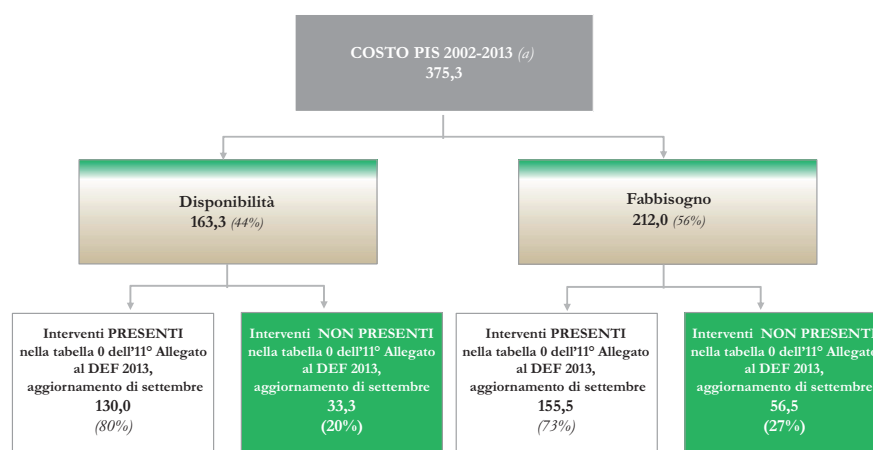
COSTO PIS 2002-2013 (a)
375,3

Disponibilità
163,3 (44%)

Fabbisogno
212,0 (56%)

Interventi PRESENTI nella tabella 0 dell'11° Allegato al DEF 2013, aggiornamento di settembre
130,0
(80%)

Interventi NON PRESENTI nella tabella 0 dell'11° Allegato al DEF 2013, aggiornamento di settembre
33,3
(20%)

Interventi PRESENTI nella tabella 0 dell'11° Allegato al DEF 2013, aggiornamento di settembre
155,5
(73%)

Interventi NON PRESENT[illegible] nella tabella 0 dell'11° Allegat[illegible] al DEF 2013, aggiornamento di settembr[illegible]
56,5
(27%)